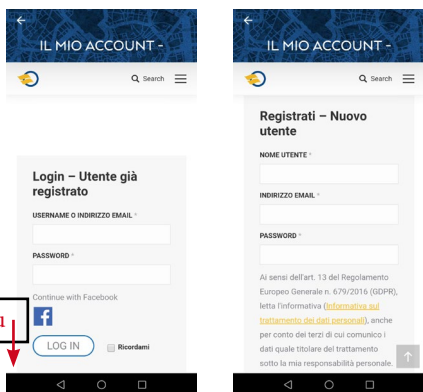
IL MIO ACCOUNT -

Search

Login – Utente già registrato

USERNAME O INDIRIZZO EMAIL *

PASSWORD *

Continue with Facebook

1

LOG IN

Ricordami

IL MIO ACCOUNT -

Search

Registrati – Nuovo utente

NOME UTENTE *

INDIRIZZO EMAIL *

PASSWORD *

Ai sensi dell'art. 13 del Regolamento Europeo Generale n. 679/2016 (GDPR), letta l'informativa (Informativa sul trattamento dei dati personali), anche per conto dei terzi di cui comunico i dati quale titolare del trattamento sotto la mia responsabilità personale.